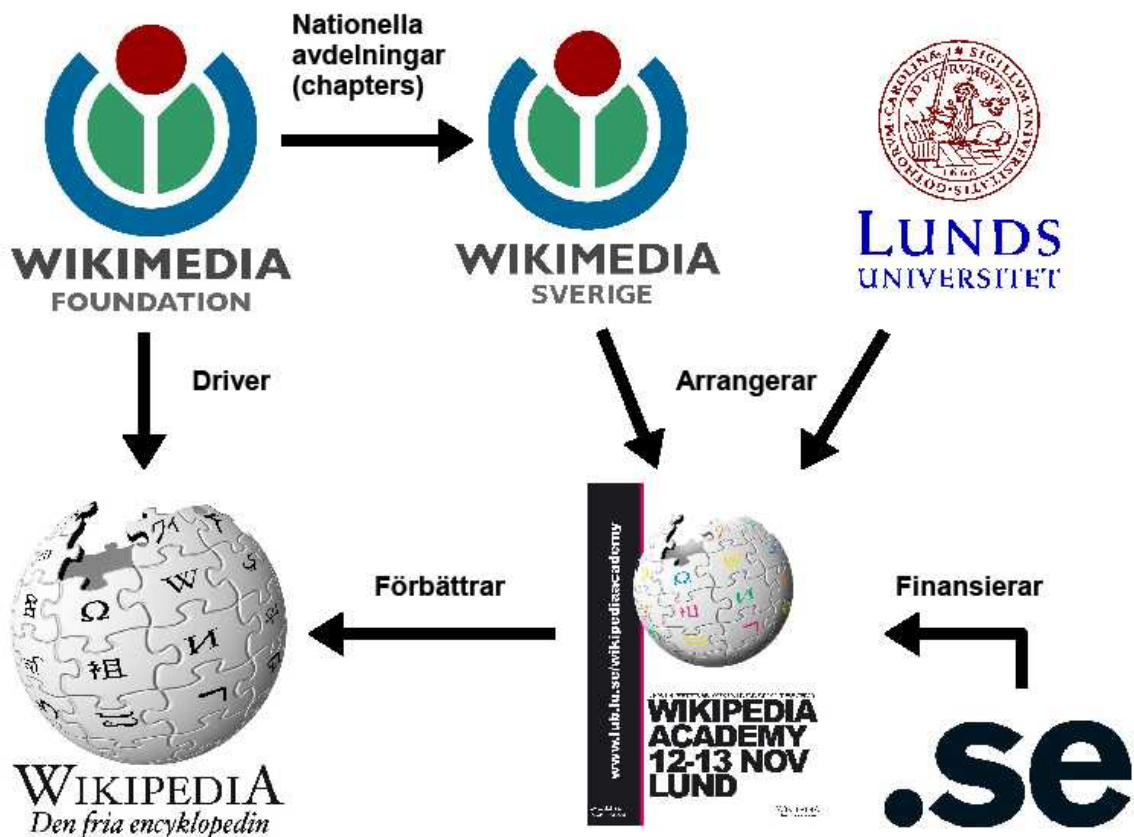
WIKIMEDIA
FOUNDATION

Nationella avdelningar (chapters)

WIKIMEDIA
SVERIGE

CAROLINA · SIGILLUM · ACADEMIÆ · GOTHORUM · STATUUM · 1666 · AD UTRUMQUE

LUNDS
UNIVERSITET

Driver

Arrangerar

Förbättrar

www.lub.lu.se/wikipediaacademy

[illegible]
WIKIPEDIA
ACADEMY
12-13 NOV
LUND

Finansierar

WIKIPEDIA
Den fria encyklopedin

.se